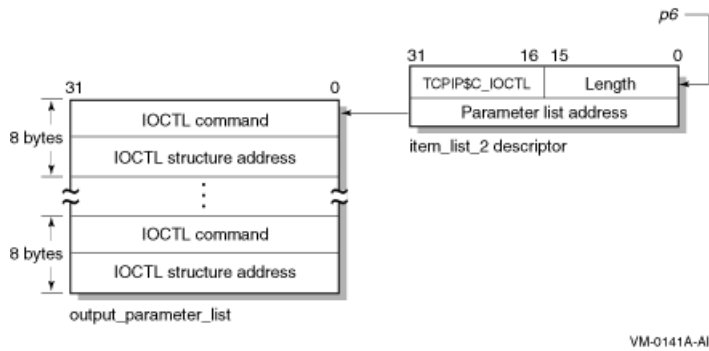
p6

31 16 15 0

TCPIP$C_IOCTL

Length

Parameter list address

item_list_2 descriptor

31 0

8 bytes

IOCTL command

IOCTL structure address

⋮

8 bytes

IOCTL command

IOCTL structure address

output_parameter_list

VM-0141A-AI